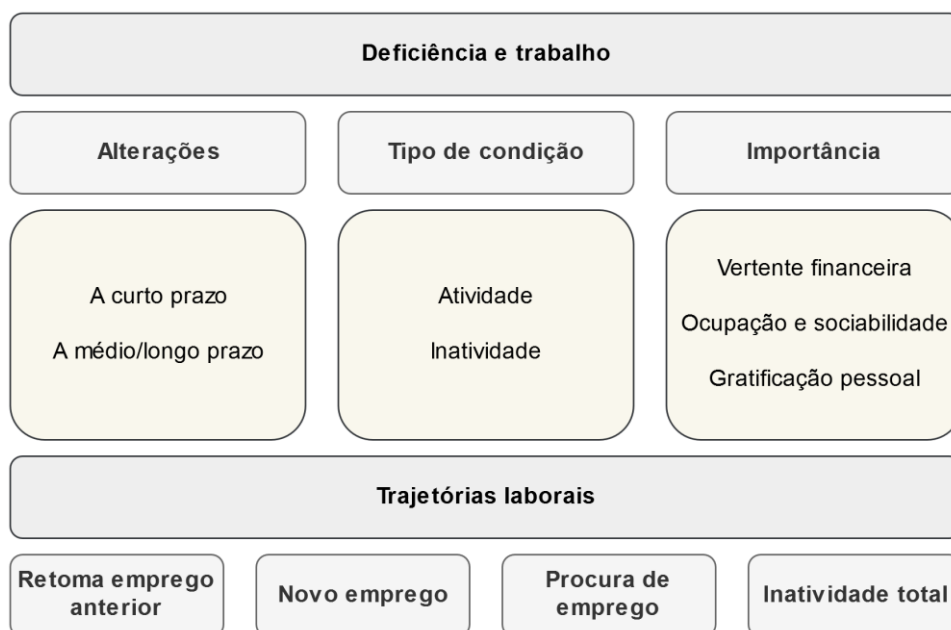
Deficiência e trabalho

Alterações

Tipo de condição

Importância

A curto prazo

A médio/longo prazo

Atividade

Inatividade

Vertente financeira

Ocupação e sociabilidade

Gratificação pessoal

Trajetórias laborais

Retoma emprego anterior

Novo emprego

Procura de emprego

Inatividade total